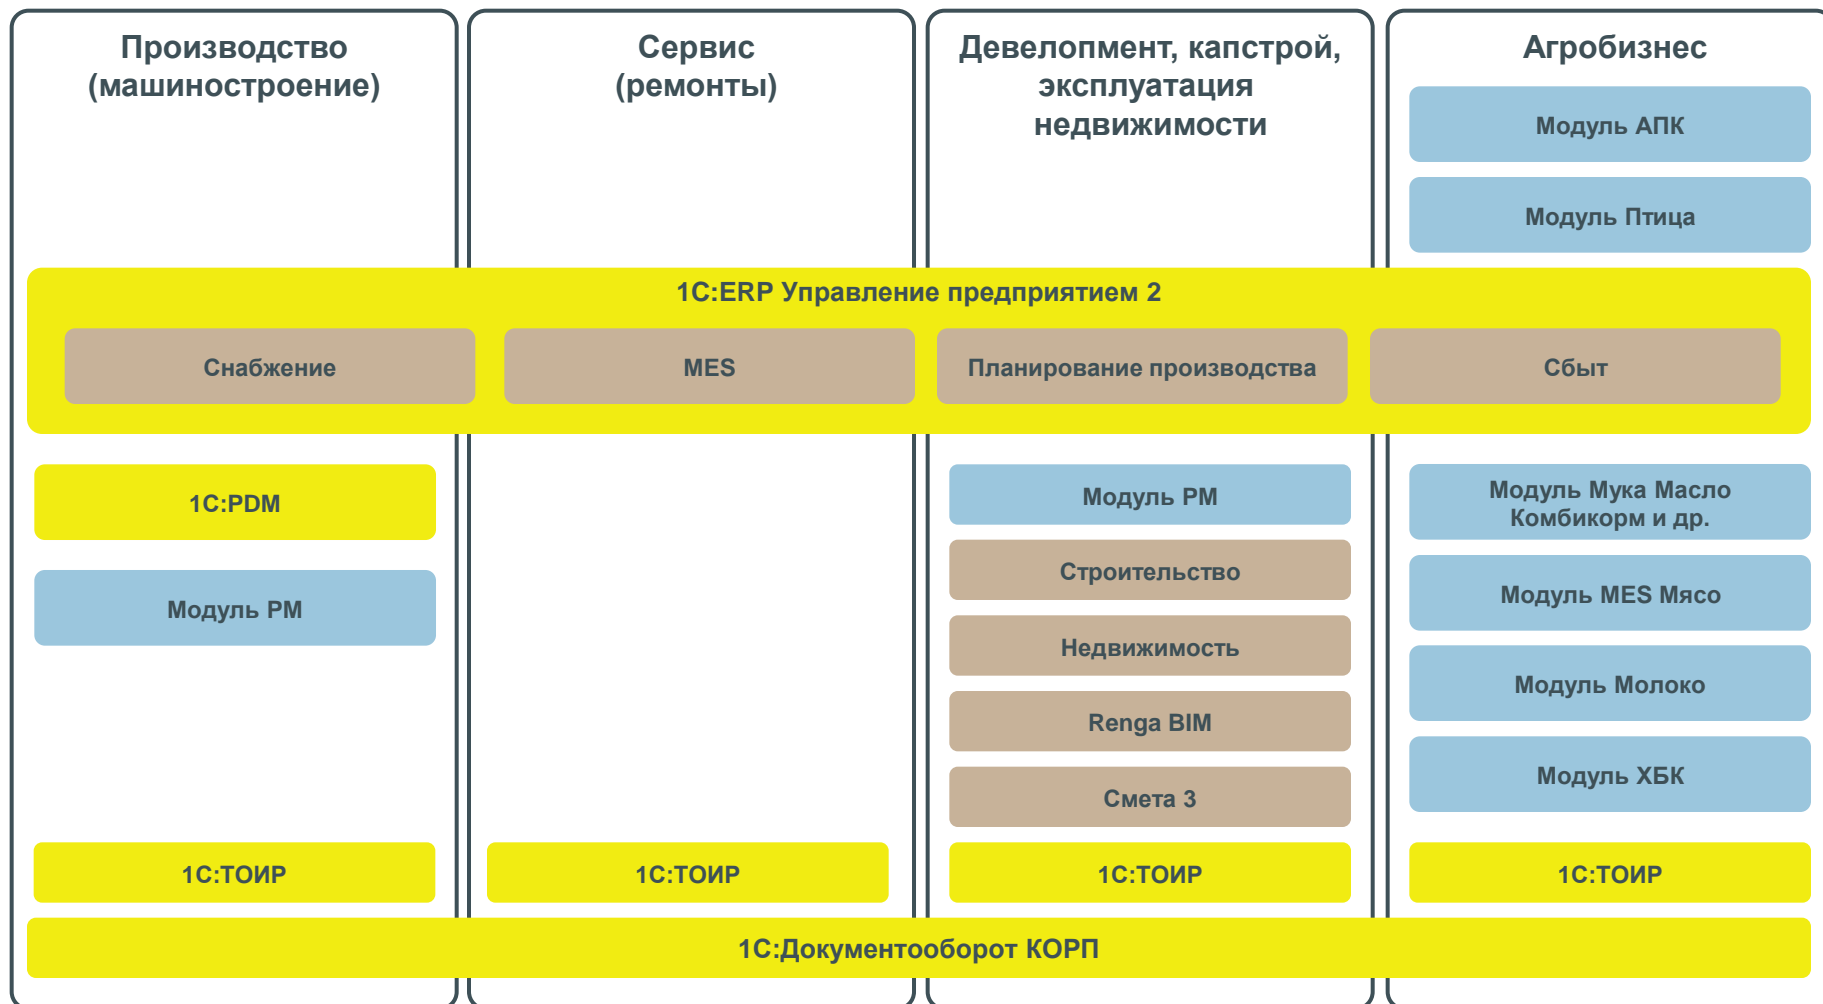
Производство (машиностроение)

Сервис (ремонты)

Девелопмент, капстрой, эксплуатация недвижимости

Агробизнес

Модуль АПК

Модуль Птица

1С:ERP Управление предприятием 2

Снабжение

MES

Планирование производства

Сбыт

1С:PDM

Модуль PM

Модуль PM

Строительство

Недвижимость

Renga BIM

Смета 3

Модуль Мука Масло Комбикорм и др.

Модуль MES Мясо

Модуль Молоко

Модуль ХБК

1С:ТОИР

1С:ТОИР

1С:ТОИР

1С:ТОИР

1С:Документооборот КОРП